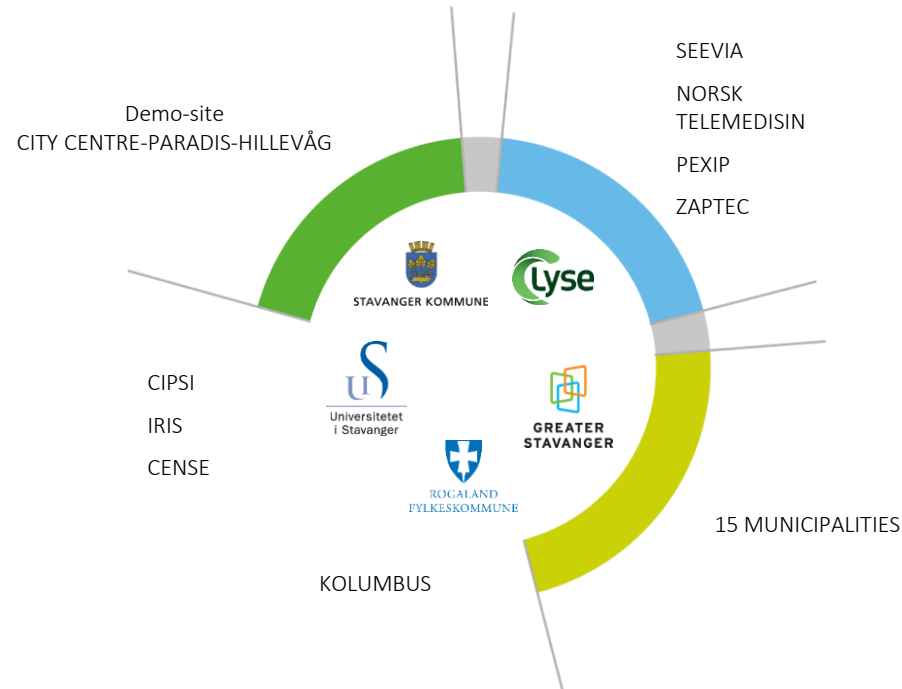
Demo-site
CITY CENTRE-PARADIS-HILLEVÅG

SEEVIA

NORSK TELEMEDISIN

PEXIP

ZAPTEC

STAVANGER KOMMUNE

Lyse

CIPSI

IRIS

CENSE

Universitetet i Stavanger

GREATER STAVANGER

ROGALAND FYLKESKOMMUNE

15 MUNICIPALITIES

KOLUMBUS